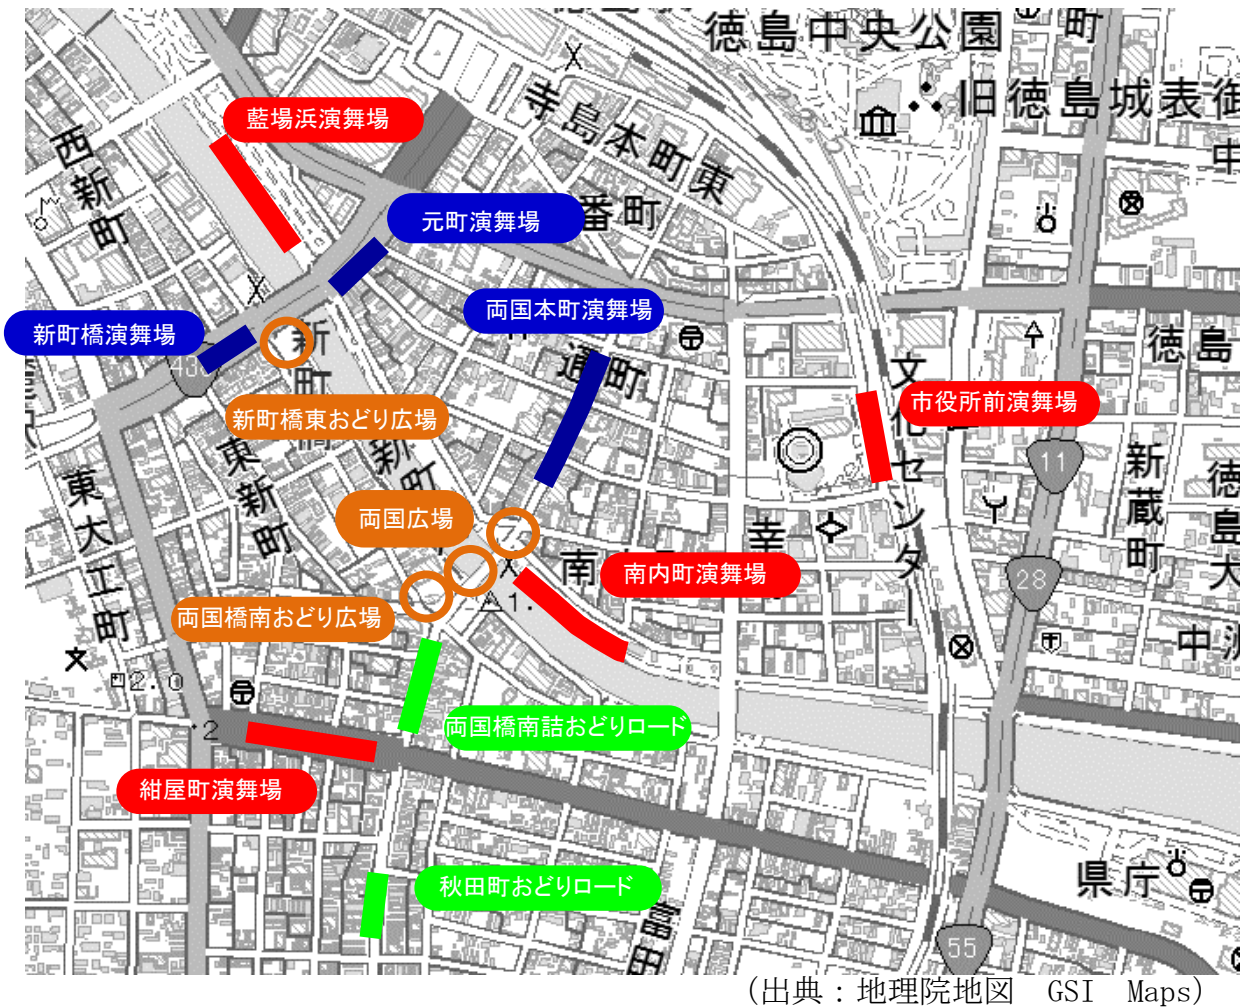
徳島中央公園
町
旧徳島城表御
寺島本町東
一番町
中
西新町
藍場浜演舞場
元町演舞場
両国本町演舞場
新町橋演舞場
新町
新町橋東おどり広場
道町
徳島
文化センター
市役所前演舞場
11
新蔵町
徳島大
東新町
新町
東大工町
両国広場
南内町演舞場
南
幸
28
両国橋南おどり広場
1.
2.0
2
中洲
両国橋南詰おどりロード
紺屋町演舞場
秋田町おどりロード
富田
県庁
55
(出典：地理院地図 GSI Maps)